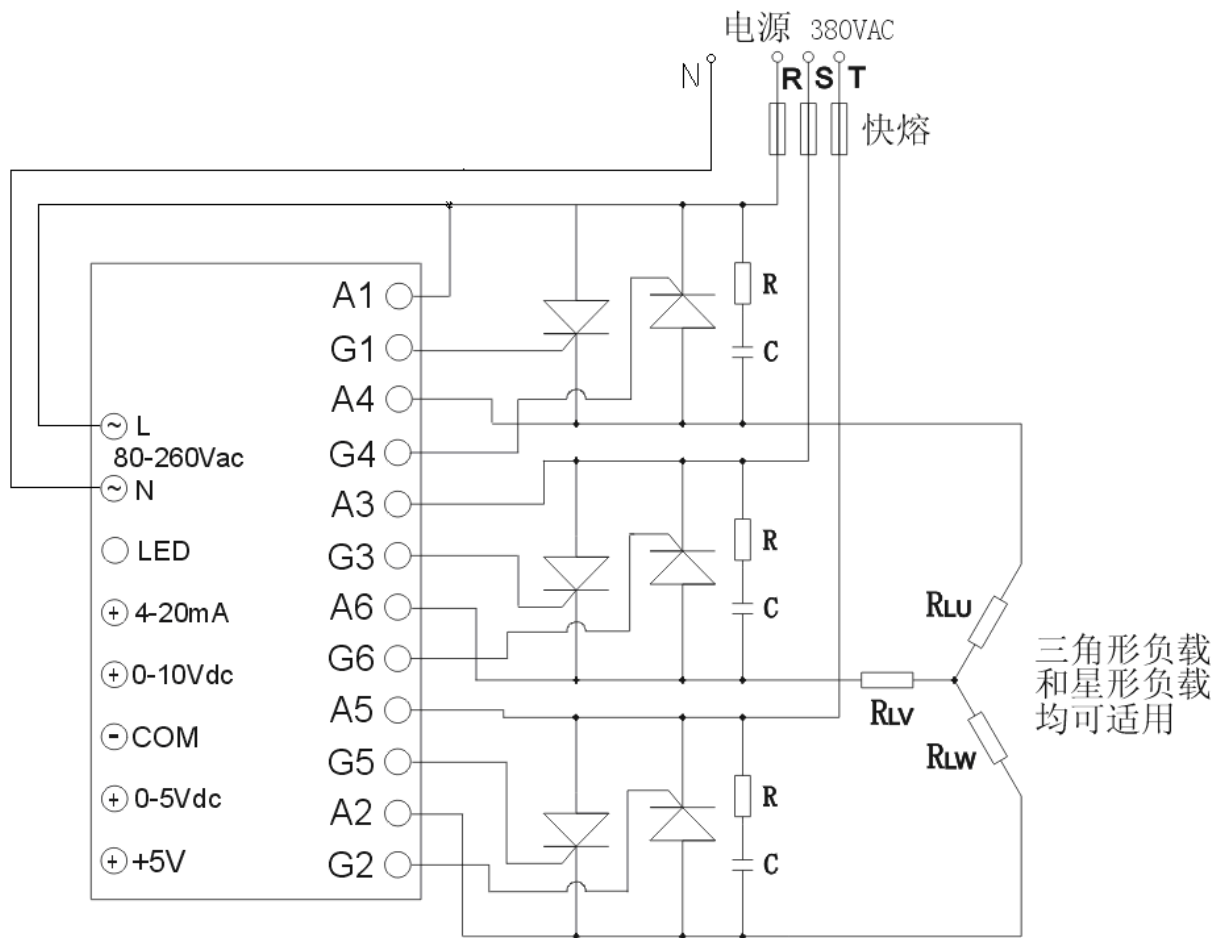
电源 380VAC

N

R S T

快熔

A1

G1

A4

G4

A3

G3

A6

G6

A5

G5

A2

G2

L

80-260Vac

N

LED

4-20mA

0-10Vdc

COM

0-5Vdc

+5V

R

C

R

C

R

C

$R_{LU}$

$R_{LV}$

$R_{LW}$

三角形负载
和星形负载
均可适用